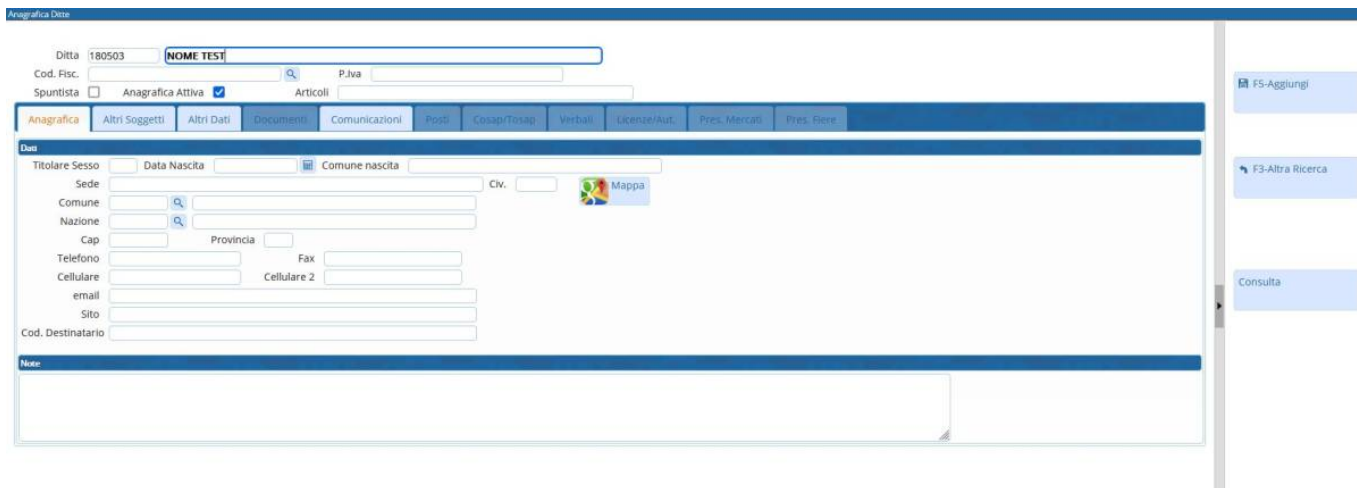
Anagrafica Ditte

Ditta 180503 NOME TEST
Cod. Fisc. P.Iva
Spuntista Anagrafica Attiva Articoli

Anagrafica | Altri Soggetti | Altri Dati | Documenti | Comunicazioni | Posti | Cosap/Tosap | Verbali | Licenze/Aut. | Pres. Mercati | Pres. Fiere

Dati
Titolare Sesso Data Nascita Comune nascita
Sede Civ.
Mappa
Comune
Nazione
Cap Provincia
Telefono Fax
Cellulare Cellulare 2
email
Sito
Cod. Destinatario

Note

F5-Aggiungi
F3-Altra Ricerca
Consulta